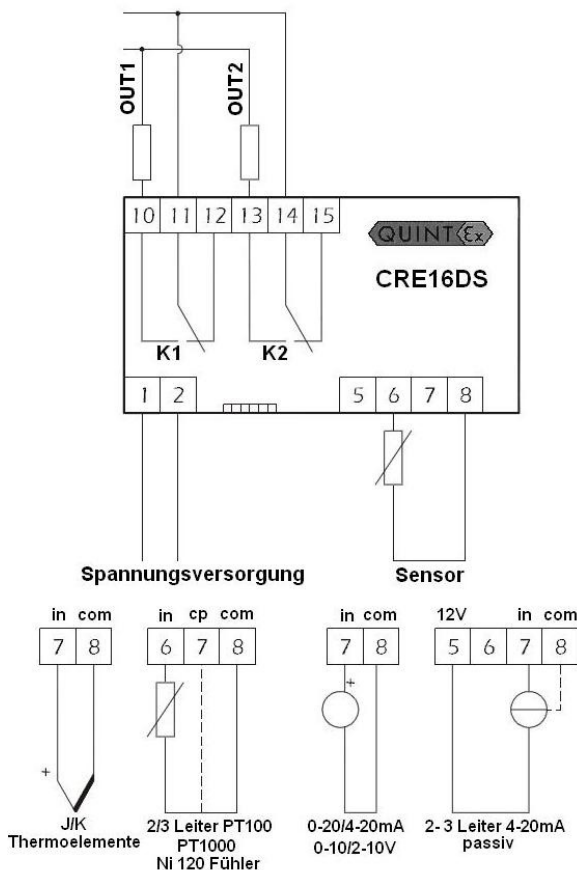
OUT1

OUT2

10 11 12 13 14 15

QUINT Ex

CRE16DS

K1

K2

1 2

5 6 7 8

Spannungsversorgung

Sensor

in com
7 8
+
J/K
Thermoelemente

in cp com
6 7 8
2/3 Leiter PT100
PT1000
Ni 120 Fühler

in com
7 8
+
0-20/4-20mA
0-10/2-10V

12V in com
5 6 7 8
2- 3 Leiter 4-20mA
passiv